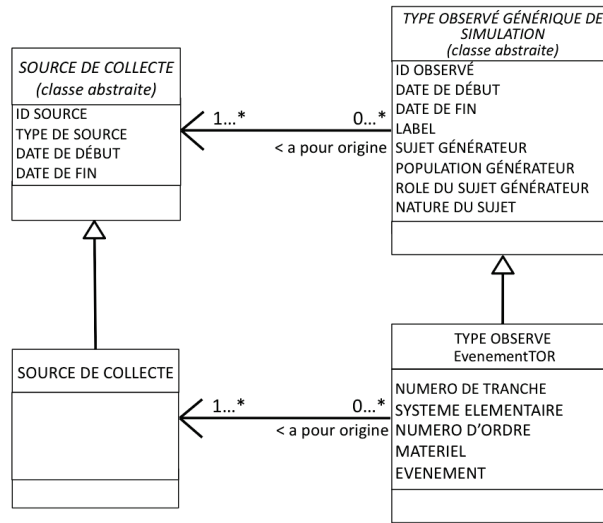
SOURCE DE COLLECTE
(classe abstraite)

ID SOURCE
TYPE DE SOURCE
DATE DE DÉBUT
DATE DE FIN

1...*

0...*

< a pour origine

TYPE OBSERVÉ GÉNÉRIQUE DE SIMULATION
(classe abstraite)

ID OBSERVÉ
DATE DE DÉBUT
DATE DE FIN
LABEL
SUJET GÉNÉRATEUR
POPULATION GÉNÉRATEUR
ROLE DU SUJET GÉNÉRATEUR
NATURE DU SUJET

SOURCE DE COLLECTE

1...*

0...*

< a pour origine

TYPE OBSERVE
EvenementTOR

NUMERO DE TRANCHE
SYSTEME ELEMENTAIRE
NUMERO D'ORDRE
MATERIEL
EVENEMENT